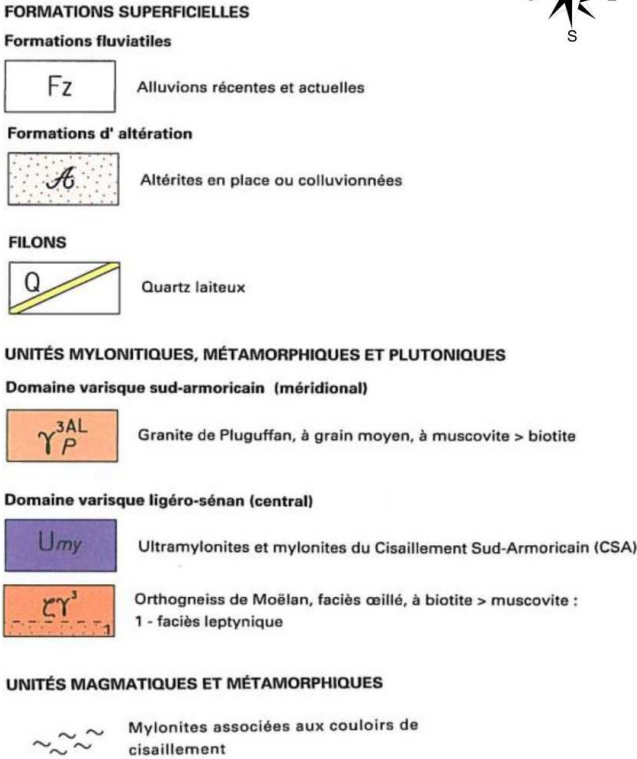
FORMATIONS SUPERFICIELLES

S

Formations fluviatiles

Fz

Alluvions récentes et actuelles

Formations d' altération

$\mathcal{A}$

Altérites en place ou colluvionnées

FILONS

Q

Quartz laiteux

UNITÉS MYLONITIQUES, MÉTAMORPHIQUES ET PLUTONIQUES

Domaine varisque sud-armoricain (méridional)

$\gamma_P^{3AL}$

Granite de Pluguffan, à grain moyen, à muscovite > biotite

Domaine varisque ligéro-sénan (central)

Umy

Ultramylonites et mylonites du Cisaillement Sud-Armoricain (CSA)

$\zeta\gamma^3$

1

Orthogneiss de Moëlan, faciès œillé, à biotite > muscovite :
1 - faciès leptynique

UNITÉS MAGMATIQUES ET MÉTAMORPHIQUES

Mylonites associées aux couloirs de cisaillement